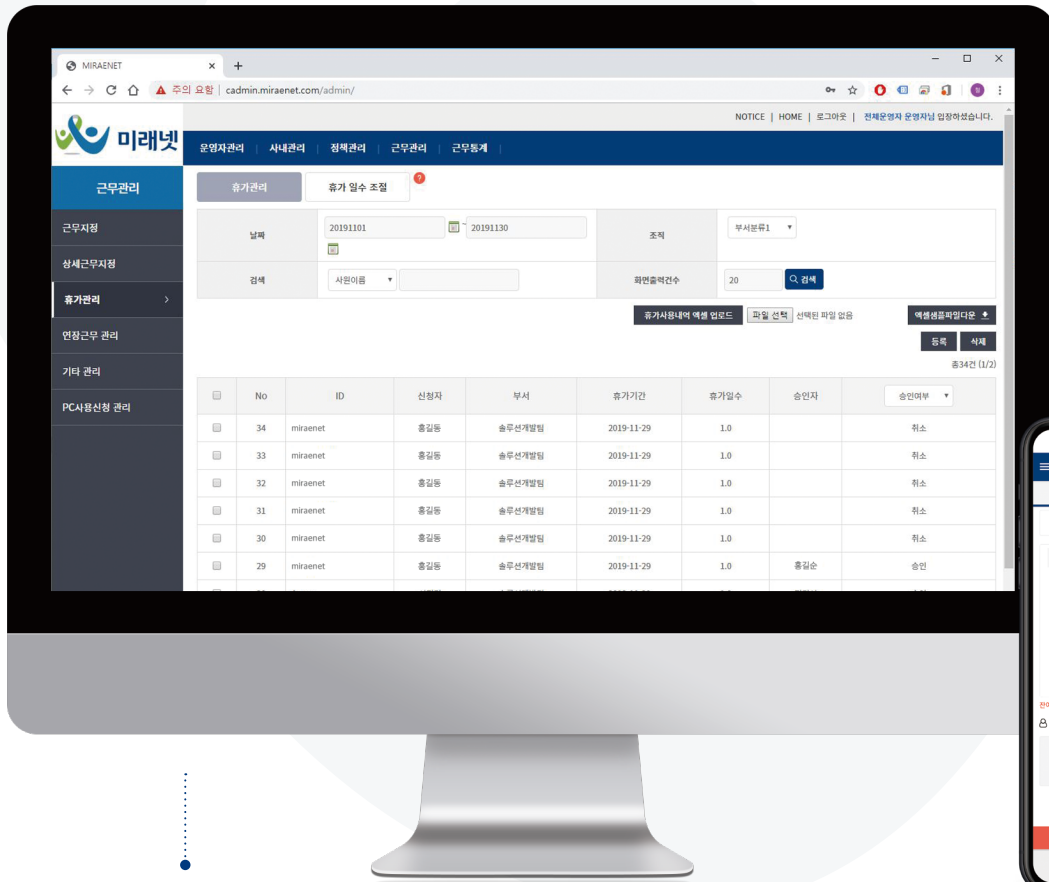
MIRAENET ×

주의 요함 | cadmin.miraenet.com/admin/

NOTICE | HOME | 로그아웃 | 전체운영자 운영자님 입장하셨습니다.

미래넷

운영자관리 | 사내관리 | 정책관리 | 근무관리 | 근무통계

근무관리

근무지정
상세근무지정
휴가관리 >
연장근무 관리
기타 관리
PC사용신청 관리

휴가관리 | 휴가 일수 조절

날짜 | 20191101 ~ 20191130 | 조직 | 부서분류1

검색 | 사원이름 | | 화면출력건수 | 20 | 검색

휴가사용내역 엑셀 업로드 | 파일 선택 | 선택된 파일 없음 | 엑셀샘플파일다운

등록 | 삭제

총34건 (1/2)

| | No | ID | 신청자 | 부서 | 휴가기간 | 휴가일수 | 승인자 | 승인여부 |
|---|---|---|---|---|---|---|---|---|
| | 34 | miraenet | 홍길동 | 솔루션개발팀 | 2019-11-29 | 1.0 | | 취소 |
| | 33 | miraenet | 홍길동 | 솔루션개발팀 | 2019-11-29 | 1.0 | | 취소 |
| | 32 | miraenet | 홍길동 | 솔루션개발팀 | 2019-11-29 | 1.0 | | 취소 |
| | 31 | miraenet | 홍길동 | 솔루션개발팀 | 2019-11-29 | 1.0 | | 취소 |
| | 30 | miraenet | 홍길동 | 솔루션개발팀 | 2019-11-29 | 1.0 | | 취소 |
| | 29 | miraenet | 홍길동 | 솔루션개발팀 | 2019-11-29 | 1.0 | 홍길순 | 승인 |